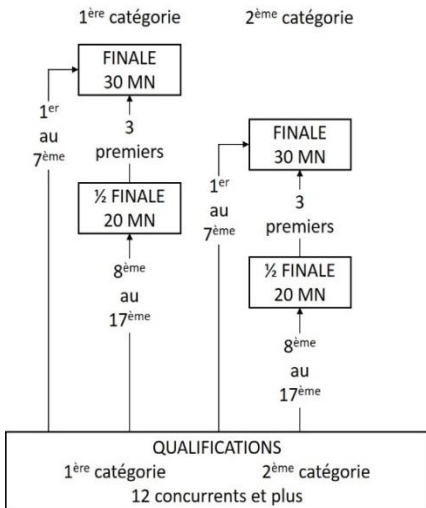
1ère catégorie

2ème catégorie

FINALE
30 MN

1er
au
7ème

3
premiers

½ FINALE
20 MN

8ème
au
17ème

FINALE
30 MN

1er
au
7ème

3
premiers

½ FINALE
20 MN

8ème
au
17ème

QUALIFICATIONS
1ère catégorie 2ème catégorie
12 concurrents et plus